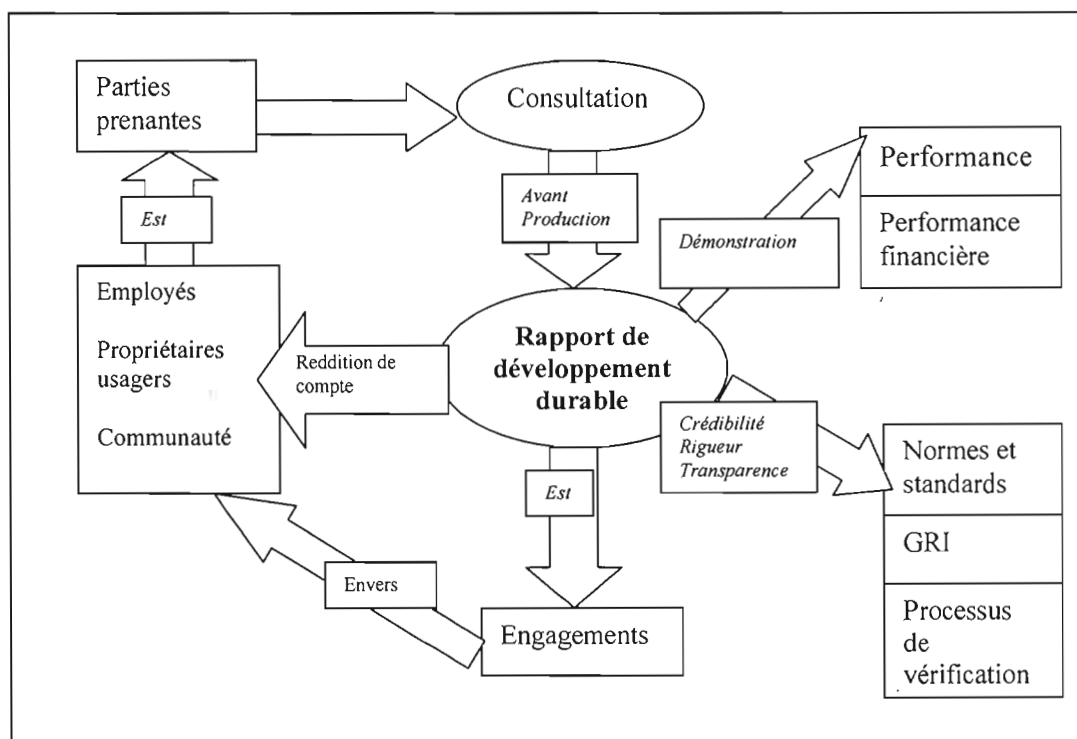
Parties prenantes

Consultation

Avant Production

Performance

Performance financière

Démonstration

Est

Employés

Propriétaires usagers

Communauté

Reddition de compte

Rapport de développement durable

Crédibilité Rigueur Transparence

Normes et standards

GRI

Processus de vérification

Est

Envers

Engagements